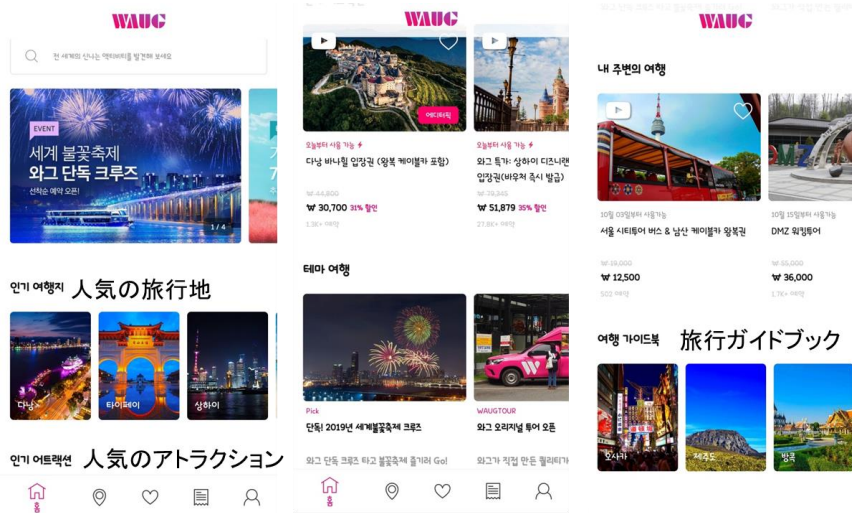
WAUG

전 세계의 신나는 액티비티를 발견해 보세요

EVENT
세계 불꽃축제
와그 단독 크루즈
선착순 예약 오픈
1 / 4

인기 여행지 人気の旅行地

다낭
타이페이
상하이

인기 어트랙션 人気のアトラクション

홈

WAUG

에디터픽

오늘부터 사용 가능
다낭 바나힐 입장권 (왕복 케이블카 포함)
₩ 44,800
₩ 30,700 31% 할인
5.9K+ 예약

오늘부터 사용 가능
와그 특가: 상하이 디즈니랜드 입장권(바우처 즉시 발급)
₩ 79,345
₩ 51,879 35% 할인
27.6K+ 예약

테마 여행

Pick
단독! 2019년 세계불꽃축제 크루즈
와그 단독 크루즈 타고 불꽃축제 즐겨봐 Go!

WAUGTOUR
와그 오리지널 투어 오픈
와그가 직접 만든 퀄리티가 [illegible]

홈

WAUG

내 주변의 여행

10월 03일부터 사용가능
서울 시티투어 버스 & 남산 케이블카 왕복권
₩ 19,000
₩ 12,500
502 예약

10월 15일부터 사용가능
DMZ 워킹투어
₩ 55,000
₩ 36,000
1.7K+ 예약

여행 가이드북 旅行ガイドブック

오사카
제주도
방콕